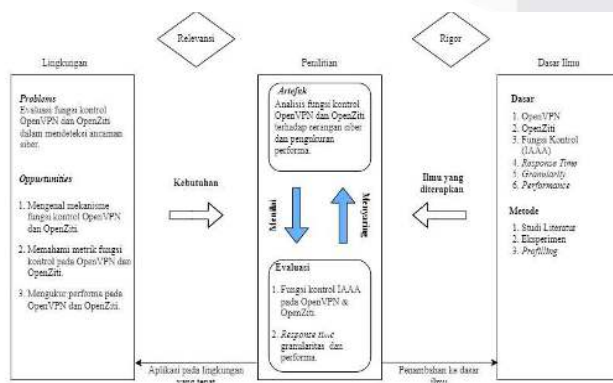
Relevansi

Rigor

Lingkungan

Penelitian

Dasar Ilmu

Problems
Evaluasi fungsi kontrol OpenVPN dan OpenZiti dalam mendeteksi ancaman siber.

Opportunities

1. Mengenal mekanisme fungsi kontrol OpenVPN dan OpenZiti.

2. Memahami metrik fungsi kontrol pada OpenVPN dan OpenZiti.

3. Mengukur performa pada OpenVPN dan OpenZiti.

Kebutuhan

Artefak
Analisis fungsi kontrol OpenVPN dan OpenZiti terhadap serangan siber dan pengukuran performa.

Menilai

Menyaring

Evaluasi

1. Fungsi kontrol IAAA pada OpenVPN & OpenZiti.

2. Response time granularitas dan performa.

Ilmu yang diterapkan

Dasar

1. OpenVPN
2. OpenZiti
3. Fungsi Kontrol (IAAA)
4. Response Time
5. Granularity
6. Performance

Metode

1. Studi Literatur
2. Eksperimen
3. Profilling

Aplikasi pada lingkungan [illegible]

Penambahan ke dasar ilmu